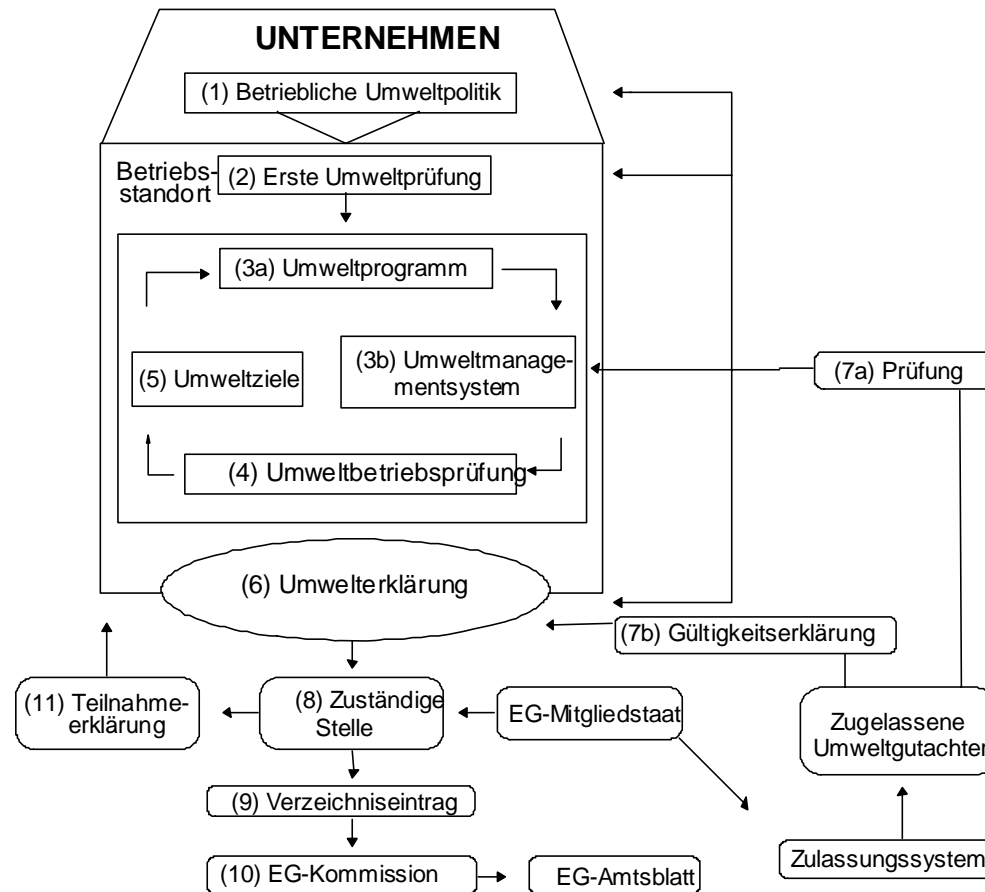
UNTERNEHMEN

(1) Betriebliche Umweltpolitik

Betriebsstandort

(2) Erste Umweltprüfung

(3a) Umweltprogramm

(5) Umweltziele

(3b) Umweltmanagementsystem

(4) Umweltbetriebsprüfung

(6) Umwelterklärung

(7a) Prüfung

(7b) Gültigkeitserklärung

(11) Teilnahmeerklärung

(8) Zuständige Stelle

EG-Mitgliedstaat

Zugelassene Umweltgutachter

(9) Verzeichniseintrag

(10) EG-Kommission

EG-Amtsblatt

Zulassungssystem